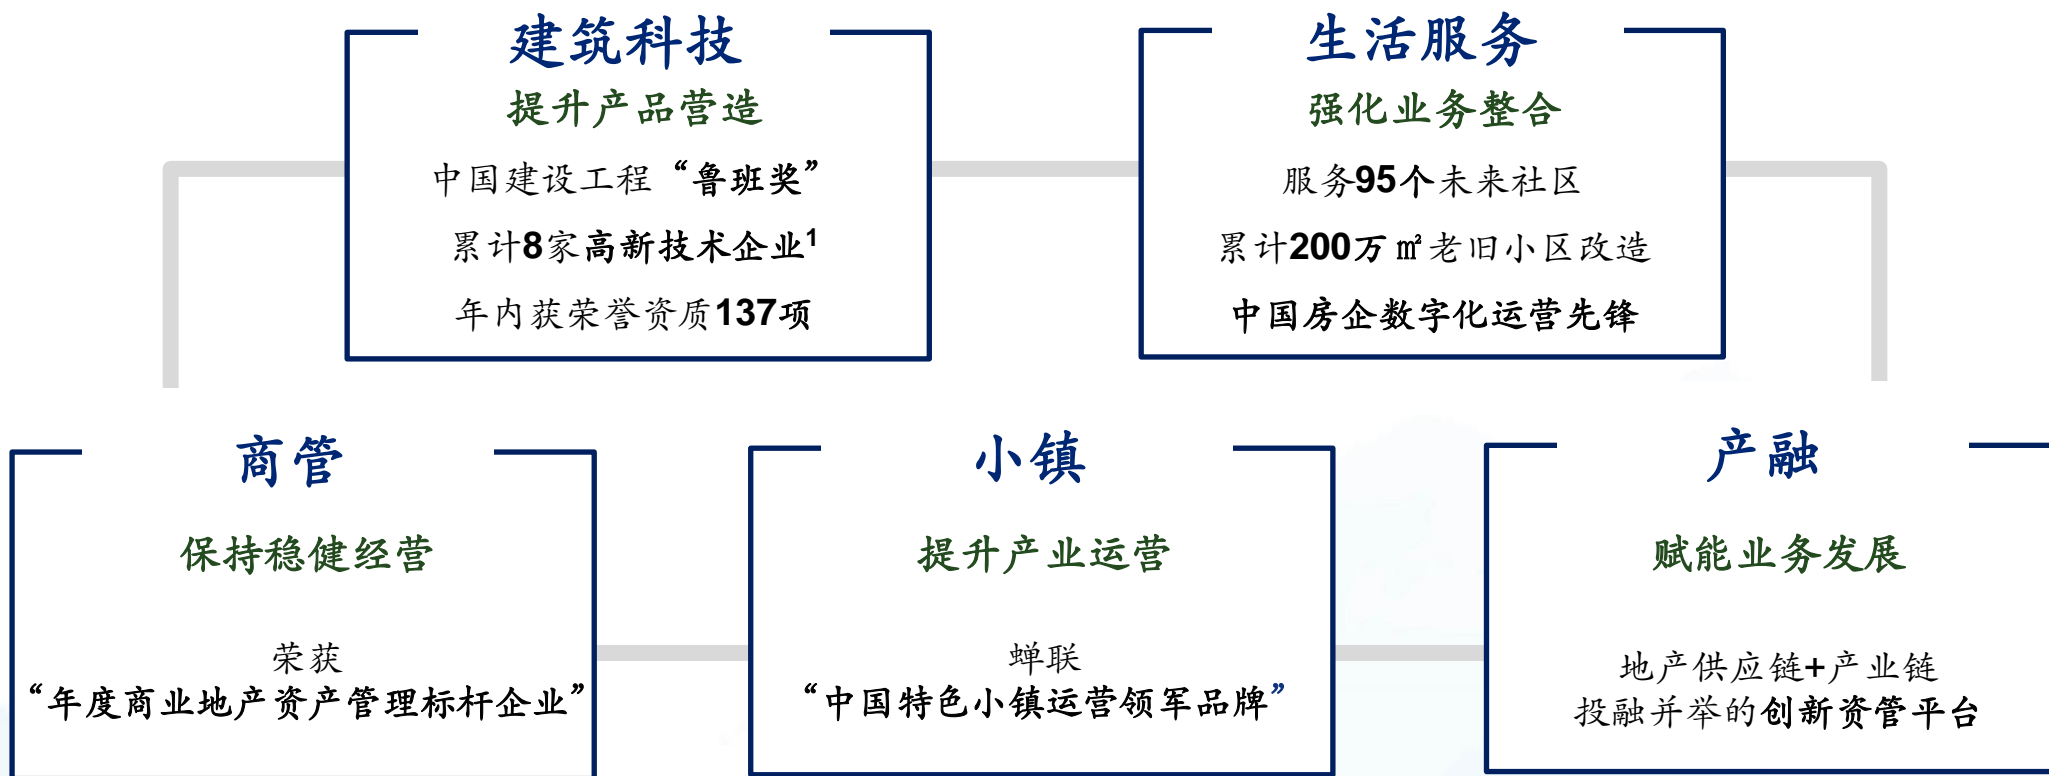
建筑科技

提升产品营造

中国建设工程“鲁班奖”

累计8家高新技术企业$^1$

年内获荣誉资质137项

生活服务

强化业务整合

服务95个未来社区

累计200万㎡老旧小区改造

中国房企数字化运营先锋

商管

保持稳健经营

荣获

“年度商业地产资产管理标杆企业”

小镇

提升产业运营

蝉联

“中国特色小镇运营领军品牌”

产融

赋能业务发展

地产供应链+产业链

投融并举的创新资管平台